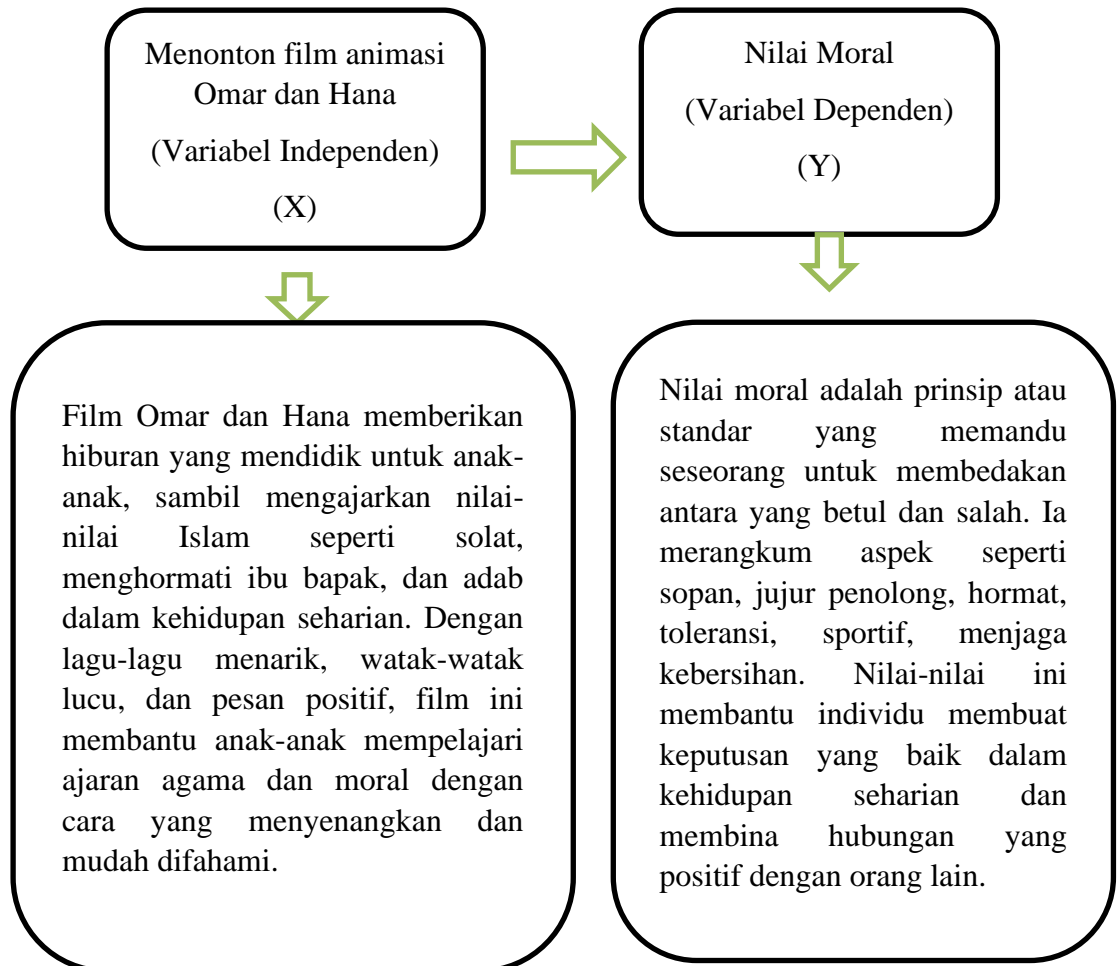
Menonton film animasi Omar dan Hana

(Variabel Independen)

(X)

Nilai Moral

(Variabel Dependen)

(Y)

Film Omar dan Hana memberikan hiburan yang mendidik untuk anak-anak, sambil mengajarkan nilai-nilai Islam seperti solat, menghormati ibu bapak, dan adab dalam kehidupan seharian. Dengan lagu-lagu menarik, watak-watak lucu, dan pesan positif, film ini membantu anak-anak mempelajari ajaran agama dan moral dengan cara yang menyenangkan dan mudah difahami.

Nilai moral adalah prinsip atau standar yang memandu seseorang untuk membedakan antara yang betul dan salah. Ia merangkum aspek seperti sopan, jujur penolong, hormat, toleransi, sportif, menjaga kebersihan. Nilai-nilai ini membantu individu membuat keputusan yang baik dalam kehidupan seharian dan membina hubungan yang positif dengan orang lain.